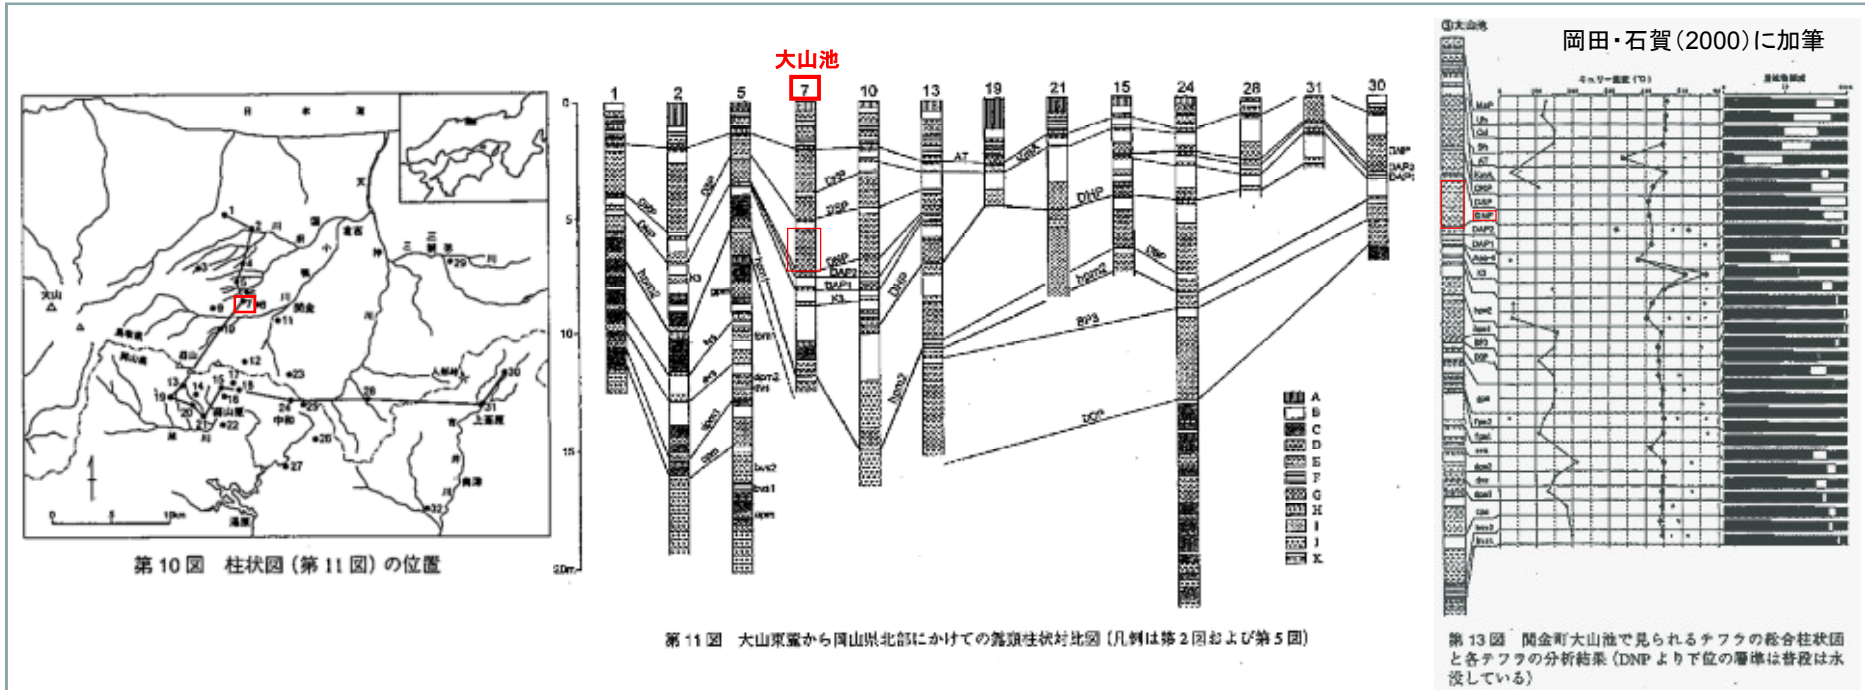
大山池

岡田・石賀（2000）に加筆

日 本 海

大山

蒜山

第 10 図　柱状図（第 11 図）の位置

1 2 5 7 10 13 19 21 15 24 28 31 30

0 5 10 15 20m

AT DSP DNP DAP2 DAP1 K3 hpm2 BP3 DOP

A B C D E F G H I J K

第 11 図　大山東麓から岡山県北部にかけての露頭柱状対比図（凡例は第 2 図および第 5 図）

⑦大山池

MsP Uh Od Sh AT KsvA DSP DAP DNP DAP2 DAP1 K3 hpm2 BP3 DOP

第 13 図　関金町大山池で見られるテフラの総合柱状図と各テフラの分析結果（DNP より下位の層準は普段は水没している）